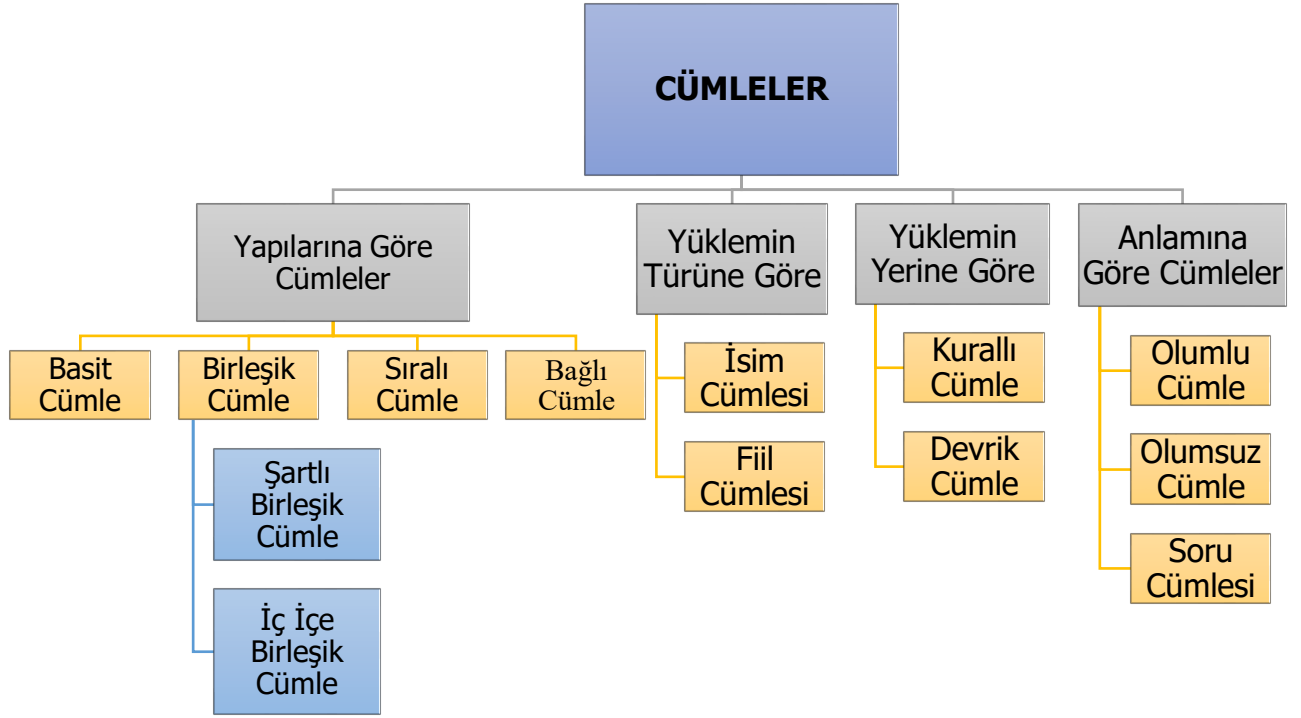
CÜMLELER

Yapılarına Göre Cümleler

Basit Cümle

Birleşik Cümle

Şartlı Birleşik Cümle

İç İçe Birleşik Cümle

Sıralı Cümle

Bağlı Cümle

Yüklemin Türüne Göre

İsim Cümlesi

Fiil Cümlesi

Yüklemin Yerine Göre

Kurallı Cümle

Devrik Cümle

Anlamına Göre Cümleler

Olumlu Cümle

Olumsuz Cümle

Soru Cümlesi